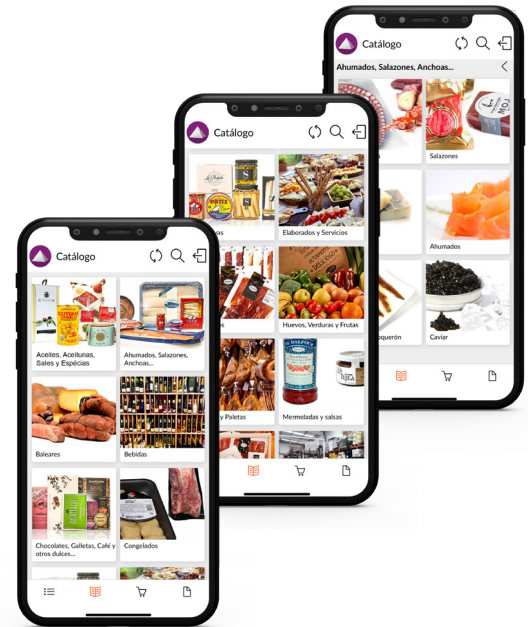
Catálogo

Ahumados, Salazones, Anchoas...

Salazones

Ahumados

oquerón

Caviar

Catálogo

Elaborados y Servicios

Huevos, Verduras y Frutas

y Paletas

Mermeladas y salsas

Catálogo

Aceites, Aceitunas, Sales y Especias

Ahumados, Salazones, Anchoas...

Baleares

Bebidas

Chocolates, Galletas, Café y otros dulces...

Congelados